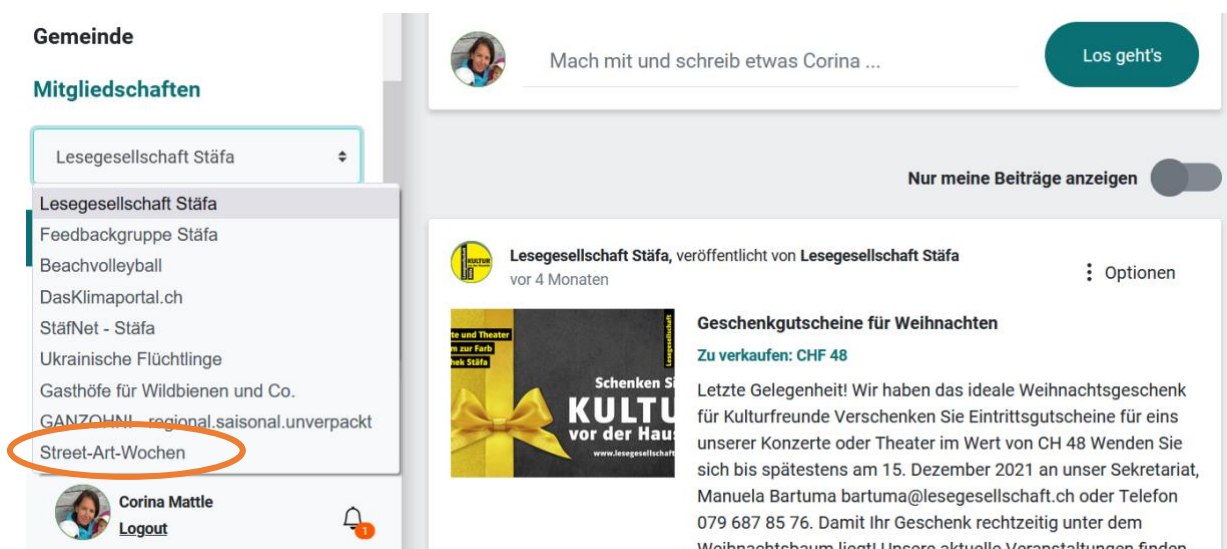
Gemeinde

Mitgliedschaften

Lesegesellschaft Stäfa

Lesegesellschaft Stäfa
Feedbackgruppe Stäfa
Beachvolleyball
DasKlimaportal.ch
StäfNet - Stäfa
Ukrainische Flüchtlinge
Gasthöfe für Wildbienen und Co.
GANZOHNI - regional.saisonal.unverpackt
Street-Art-Wochen

Corina Mattle
Logout

1

Mach mit und schreib etwas Corina ...

Los geht's

Nur meine Beiträge anzeigen

Lesegesellschaft Stäfa, veröffentlicht von Lesegesellschaft Stäfa
vor 4 Monaten

Optionen

te und Theater
m zur Farb
hek Stäfa
Lesegesellschaft
Schenken Si
KULTU
vor der Haus
www.lesegesellschaft

Geschenkgutscheine für Weihnachten

Zu verkaufen: CHF 48

Letzte Gelegenheit! Wir haben das ideale Weihnachtsgeschenk für Kulturfreunde Verschenken Sie Eintrittsgutscheine für eins unserer Konzerte oder Theater im Wert von CH 48 Wenden Sie sich bis spätestens am 15. Dezember 2021 an unser Sekretariat, Manuela Bartuma bartuma@lesegesellschaft.ch oder Telefon 079 687 85 76. Damit Ihr Geschenk rechtzeitig unter dem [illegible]